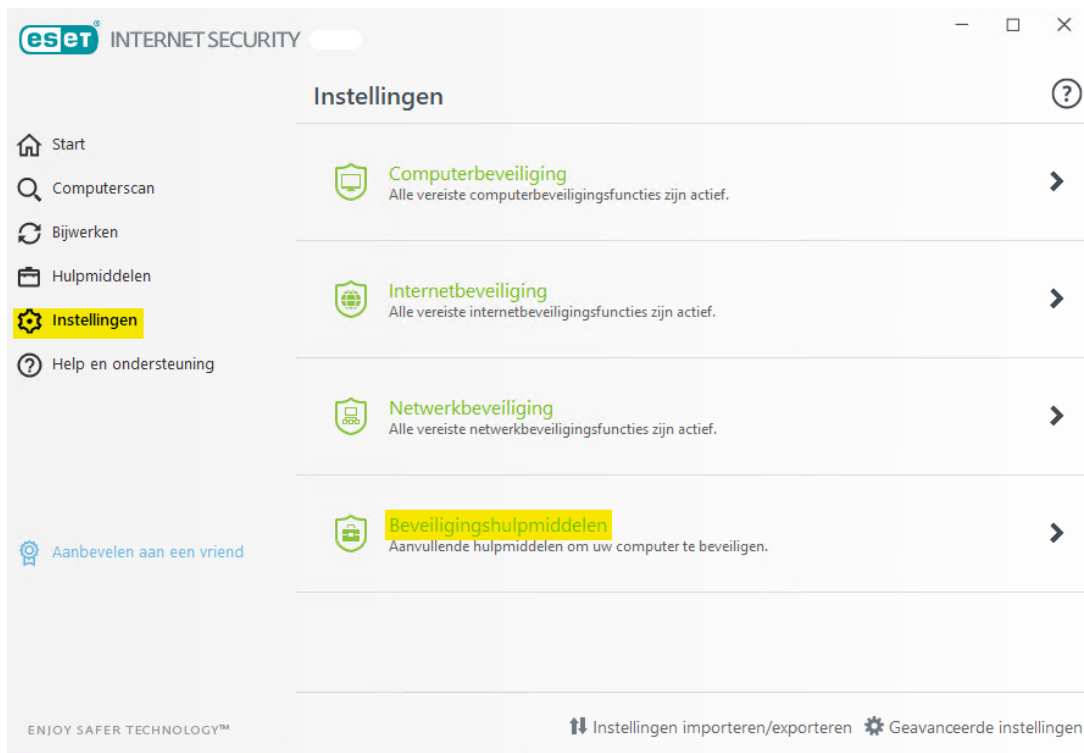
eset INTERNET SECURITY

Instellingen

?

Start
Computerscan
Bijwerken
Hulpmiddelen
Instellingen
Help en ondersteuning

Computerbeveiliging
Alle vereiste computerbeveiligingsfuncties zijn actief.

Internetbeveiliging
Alle vereiste internetbeveiligingsfuncties zijn actief.

Netwerkbeveiliging
Alle vereiste netwerkbeveiligingsfuncties zijn actief.

Beveiligingshulpmiddelen
Aanvullende hulpmiddelen om uw computer te beveiligen.

Aanbevelen aan een vriend

ENJOY SAFER TECHNOLOGY™

Instellingen importeren/exporteren
Geavanceerde instellingen